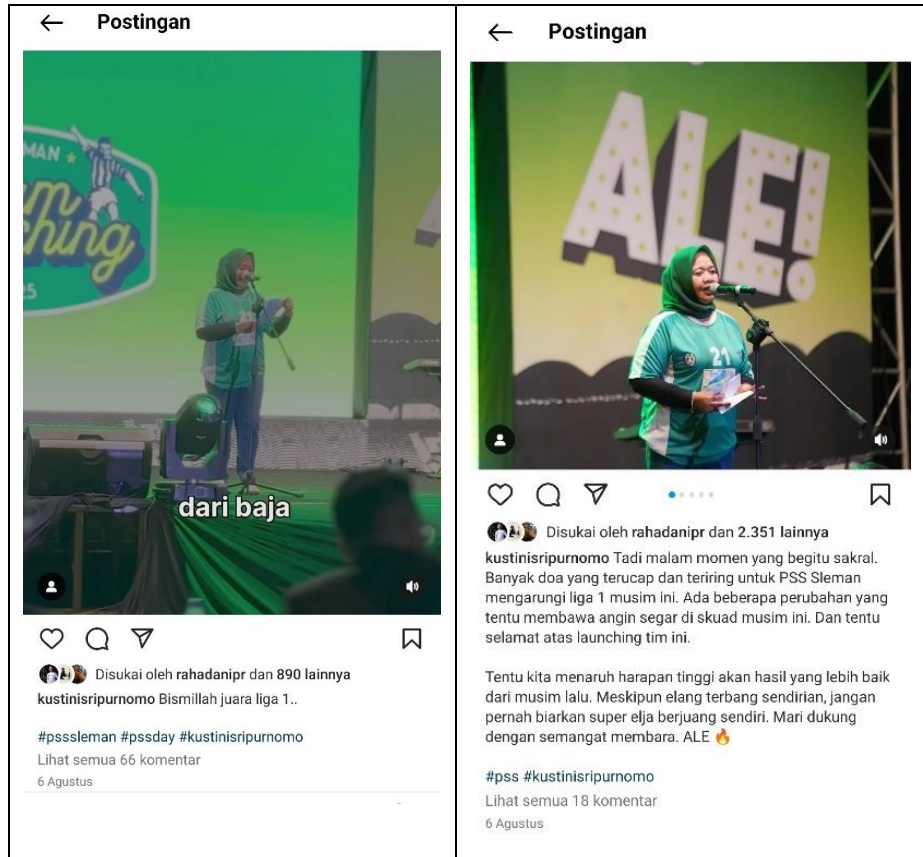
Postingan

MAN
ching
25

dari baja

Disukai oleh rahadanipr dan 890 lainnya

kustinisripurnomo Bismillah juara liga 1..

#psssleman #pssday #kustinisripurnomo

Lihat semua 66 komentar

6 Agustus

Postingan

ALE!

21

Disukai oleh rahadanipr dan 2.351 lainnya

kustinisripurnomo Tadi malam momen yang begitu sakral. Banyak doa yang terucap dan teriring untuk PSS Sleman mengarungi liga 1 musim ini. Ada beberapa perubahan yang tentu membawa angin segar di skuad musim ini. Dan tentu selamat atas launching tim ini.

Tentu kita menaruh harapan tinggi akan hasil yang lebih baik dari musim lalu. Meskipun elang terbang sendirian, jangan pernah biarkan super elja berjuang sendiri. Mari dukung dengan semangat membara. ALE 🔥

#pss #kustinisripurnomo

Lihat semua 18 komentar

6 Agustus